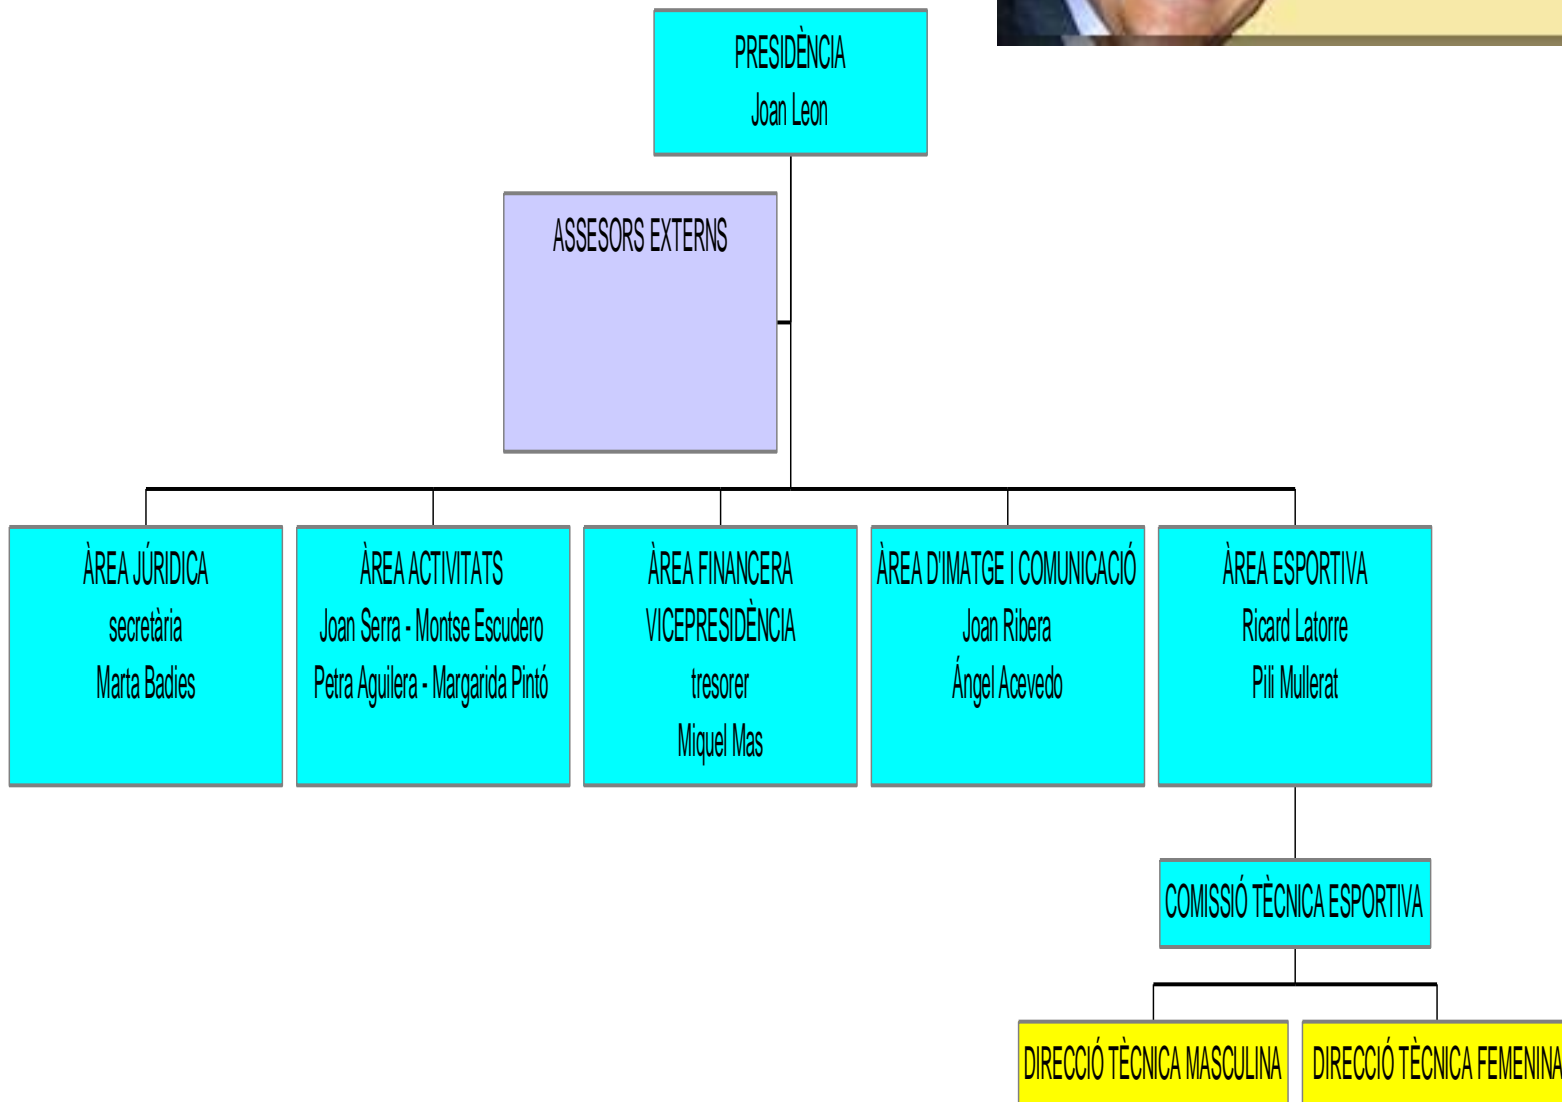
PRESIDÈNCIA
Joan Leon

ASSESORS EXTERNS

ÀREA JÚRIDICA
secretària
Marta Badies

ÀREA ACTIVITATS
Joan Serra - Montse Escudero
Petra Aguilera - Margarida Pintó

ÀREA FINANCERA
VICEPRESIDÈNCIA
tresorer
Miquel Mas

ÀREA D'IMATGE I COMUNICACIÓ
Joan Ribera
Ángel Acevedo

ÀREA ESPORTIVA
Ricard Latorre
Pili Mullerat

COMISSIÓ TÈCNICA ESPORTIVA

DIRECCIÓ TÈCNICA MASCULINA

DIRECCIÓ TÈCNICA FEMENINA